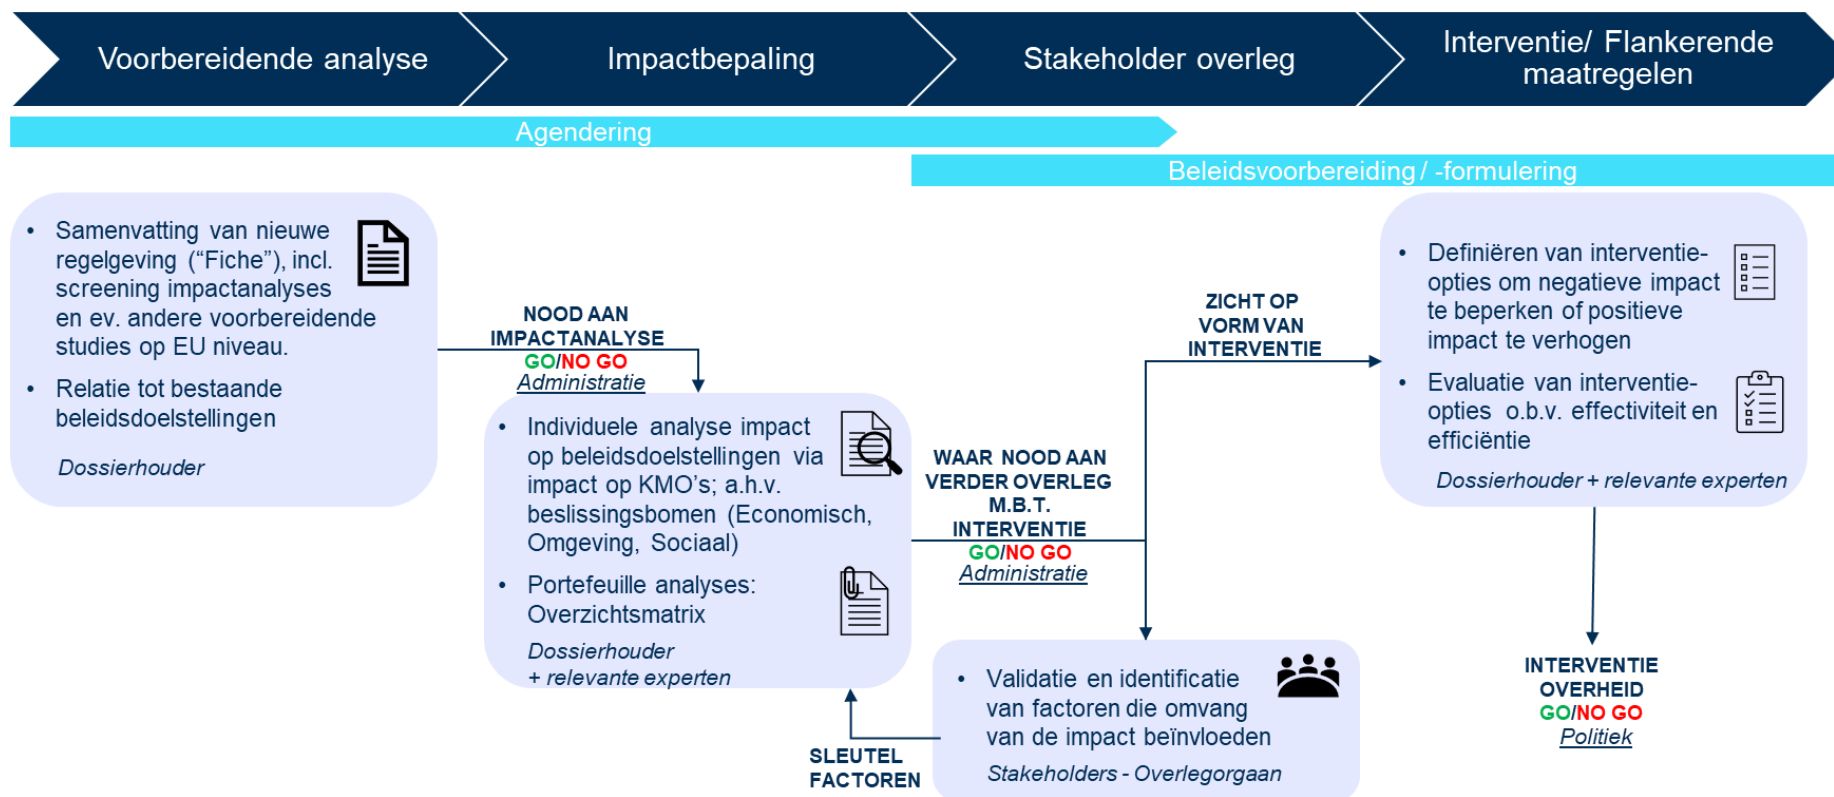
Voorbereidende analyse

Impactbepaling

Stakeholder overleg

Interventie/ Flankerende maatregelen

Agendering

Beleidsvoorbereiding / -formulering

• Samenvatting van nieuwe regelgeving ("Fiche"), incl. screening impactanalyses en ev. andere voorbereidende studies op EU niveau.
• Relatie tot bestaande beleidsdoelstellingen

*Dossierhouder*

NOOD AAN IMPACTANALYSE
GO/NO GO
*Administratie*

• Individuele analyse impact op beleidsdoelstellingen via impact op KMO's; a.h.v. beslissingsbomen (Economisch, Omgeving, Sociaal)
• Portefeuille analyses: Overzichtsmatrix

*Dossierhouder + relevante experten*

WAAR NOOD AAN VERDER OVERLEG M.B.T. INTERVENTIE
GO/NO GO
*Administratie*

ZICHT OP VORM VAN INTERVENTIE

• Definiëren van interventie-opties om negatieve impact te beperken of positieve impact te verhogen
• Evaluatie van interventie-opties o.b.v. effectiviteit en efficiëntie

*Dossierhouder + relevante experten*

• Validatie en identificatie van factoren die omvang van de impact beïnvloeden

*Stakeholders - Overlegorgaan*

SLEUTEL FACTOREN

INTERVENTIE OVERHEID
GO/NO GO
*Politiek*